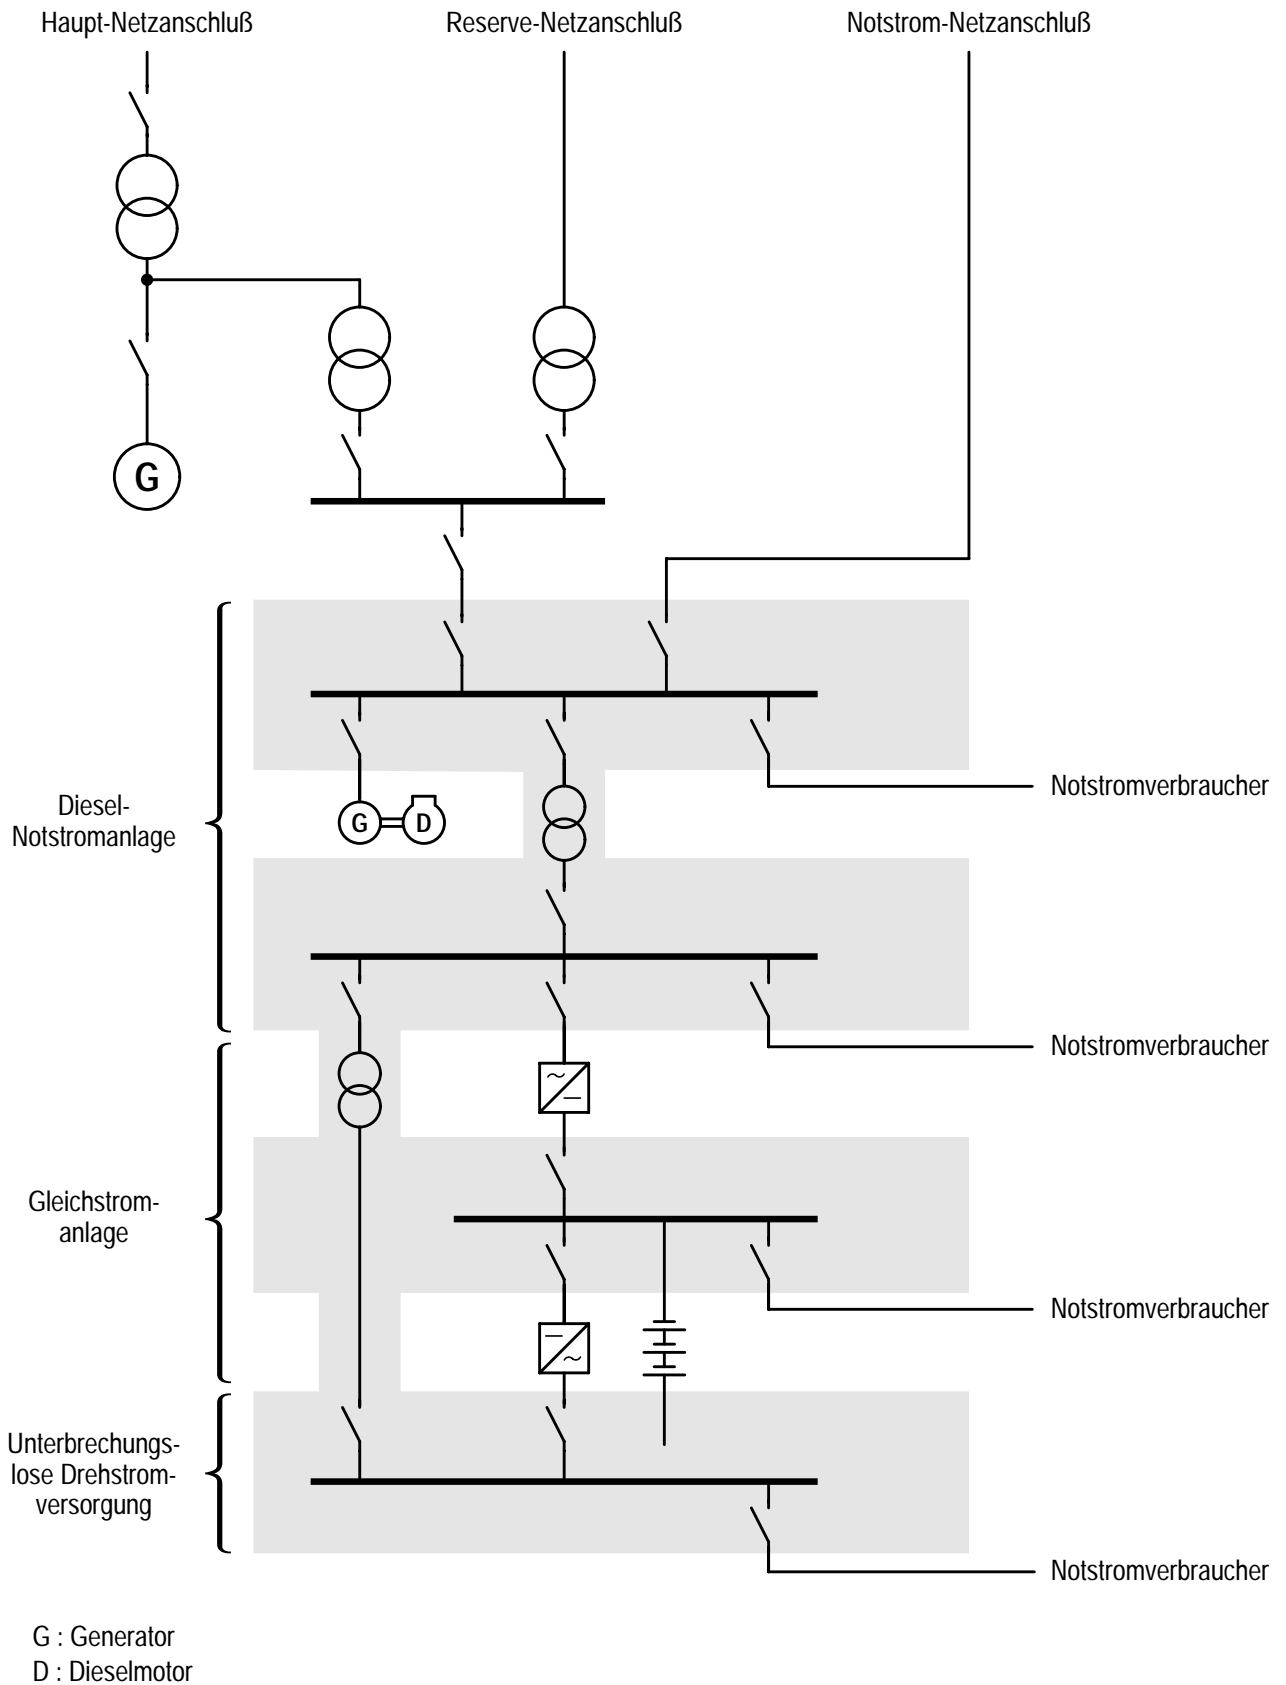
Haupt-Netzanschluß

Reserve-Netzanschluß

Notstrom-Netzanschluß

G

Diesel-Notstromanlage

G

D

Notstromverbraucher

Notstromverbraucher

Gleichstromanlage

Notstromverbraucher

Unterbrechungslose Drehstromversorgung

Notstromverbraucher

G : Generator
D : Dieselmotor